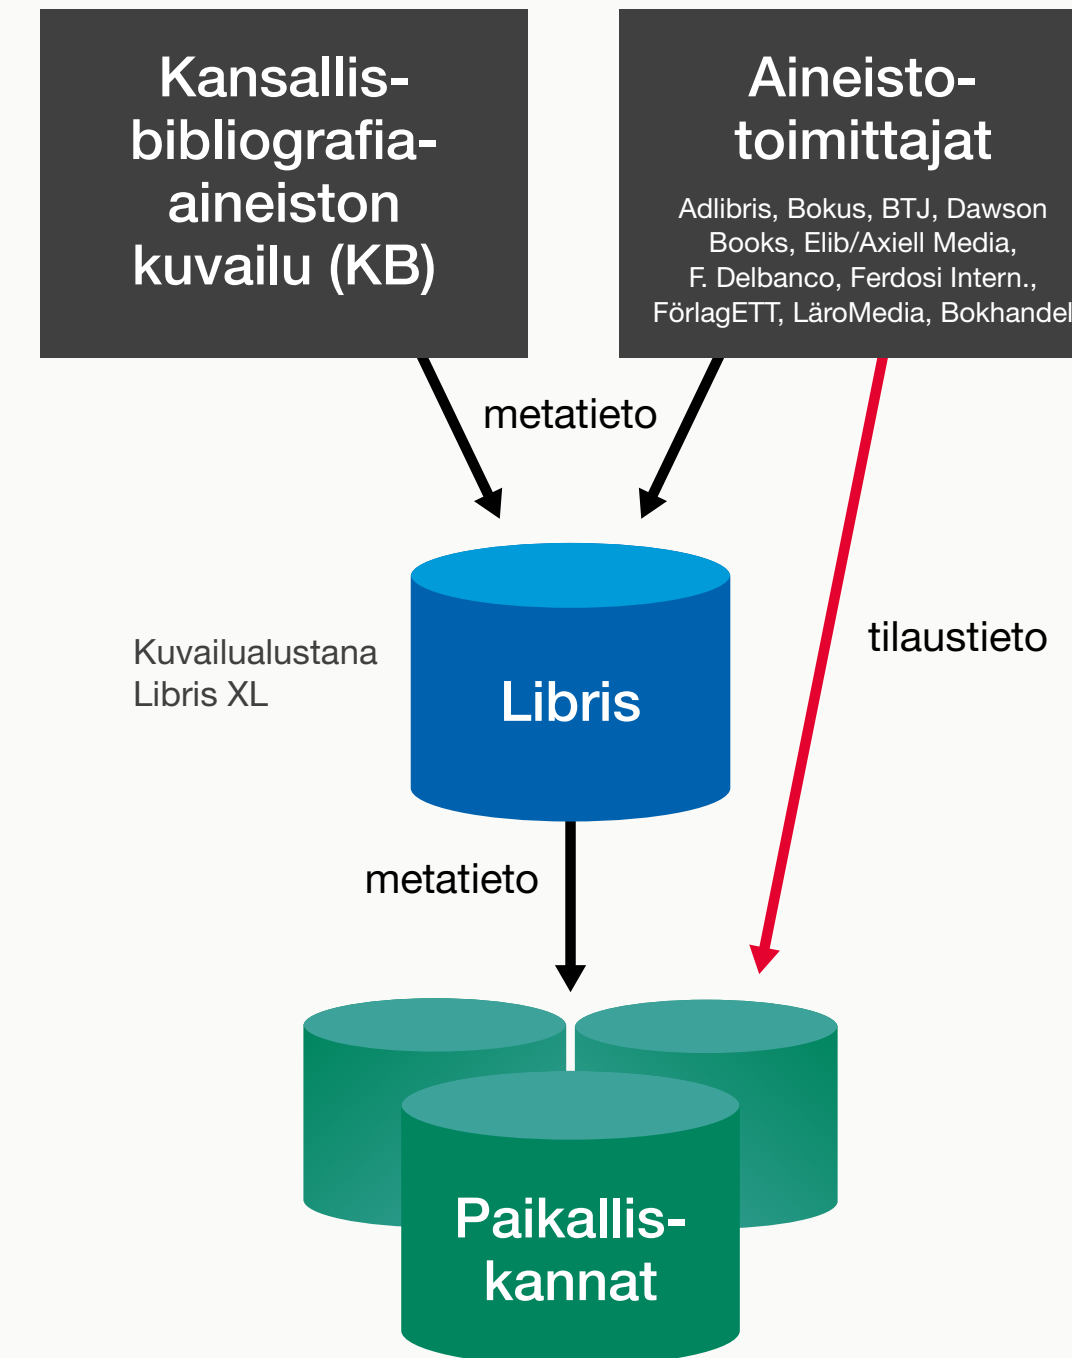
Kansallisbibliografia-aineiston kuvailu (KB)

Aineistotoimittajat

Adlibris, Bokus, BTJ, Dawson Books, Elib/Axiell Media, F. Delbanco, Ferdosi Intern., FörlagETT, LäroMedia, Bokhandel

metatieto

tilaustieto

Kuvailualustana Libris XL

Libris

metatieto

Paikalliskannat